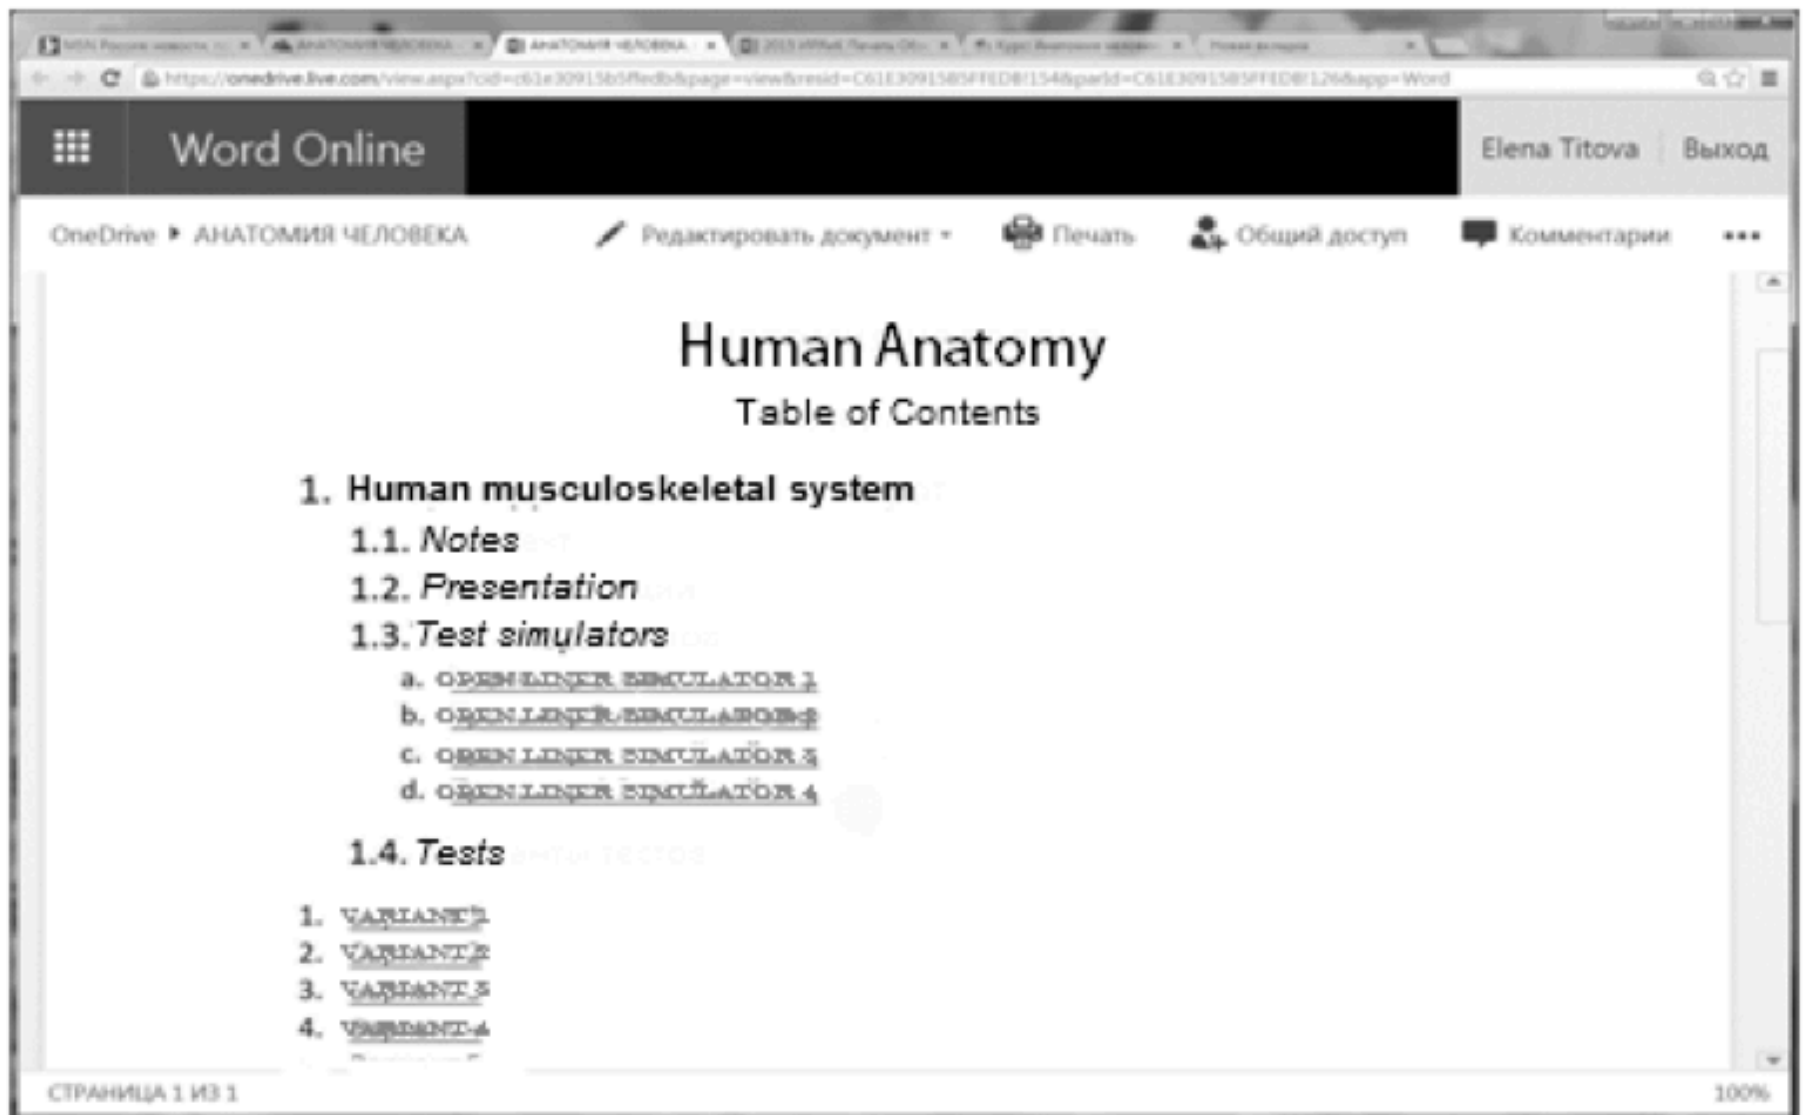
MSN Россия новости | АНАТОМИЯ ЧЕЛОВЕКА | АНАТОМИЯ ЧЕЛОВЕКА | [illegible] | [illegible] | Новая вкладка

https://onedrive.live.com/view.aspx?cid=c61e30915b5ffedb&page=view&resid=C61E30915B5FFEDB!154&parId=C61E30915B5FFEDB!126&app=Word

Word Online

Elena Titova | Выход

OneDrive ▸ АНАТОМИЯ ЧЕЛОВЕКА

Редактировать документ ▾ | Печать | Общий доступ | Комментарии | •••

Human Anatomy

Table of Contents

1. Human musculoskeletal system

1.1. Notes

1.2. Presentation

1.3. Test simulators

a. OPEN LINER SIMULATOR 1
b. OPEN LINER SIMULATOR 2
c. OPEN LINER SIMULATOR 3
d. OPEN LINER SIMULATOR 4

1.4. Tests

1. VARIANT 1
2. VARIANT 2
3. VARIANT 3
4. VARIANT 4

СТРАНИЦА 1 ИЗ 1

100%